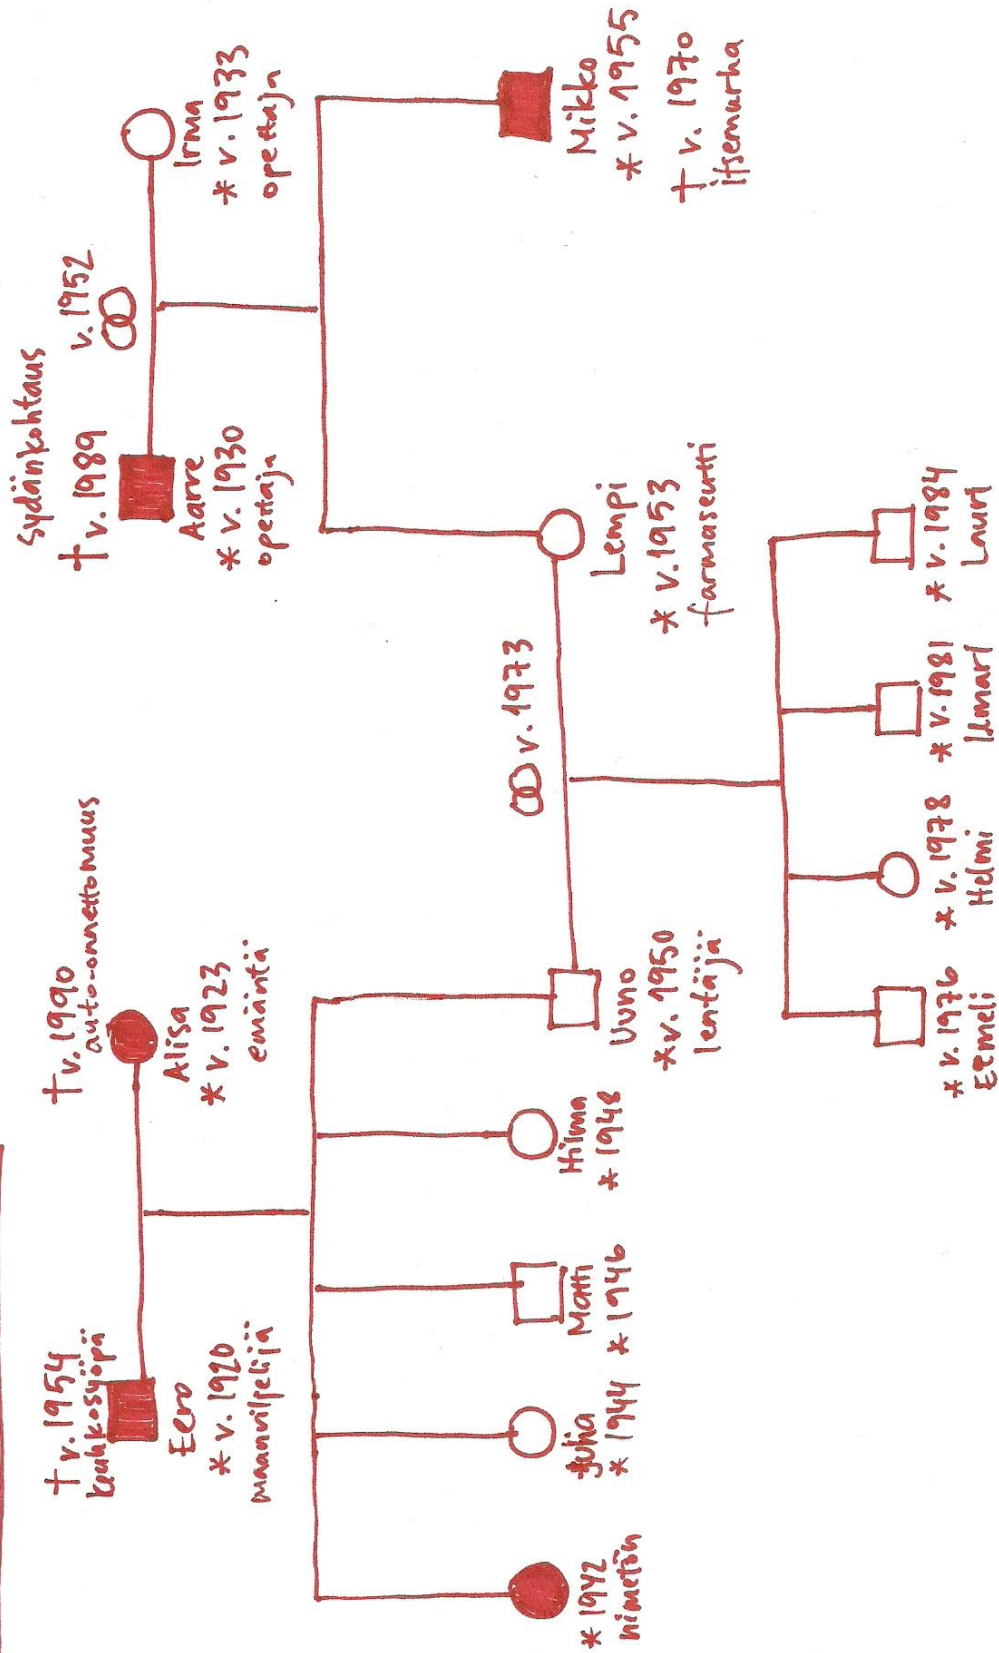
† v. 1954 keuhkosyöpä
Eero
* v. 1920
maanviljelijä

† v. 1990 auto-onnettomuus
Alisa
* v. 1923
emäntä

* 1942 nimetön

Julia
* 1944

Matti
* 1946

Hilma
* 1948

Uuno
* v. 1950
lentäjä

v. 1973

Lempi
* v. 1953
farmaseutti

* v. 1976
Eemeli

* v. 1978
Helmi

* v. 1981
Ilmari

* v. 1984
Lauri

sydänkohtaus
† v. 1989
Aarre
* v. 1930
opettaja

v. 1952

Irma
* v. 1933
opettaja

Mikko
* v. 1955
† v. 1970
itsemurha